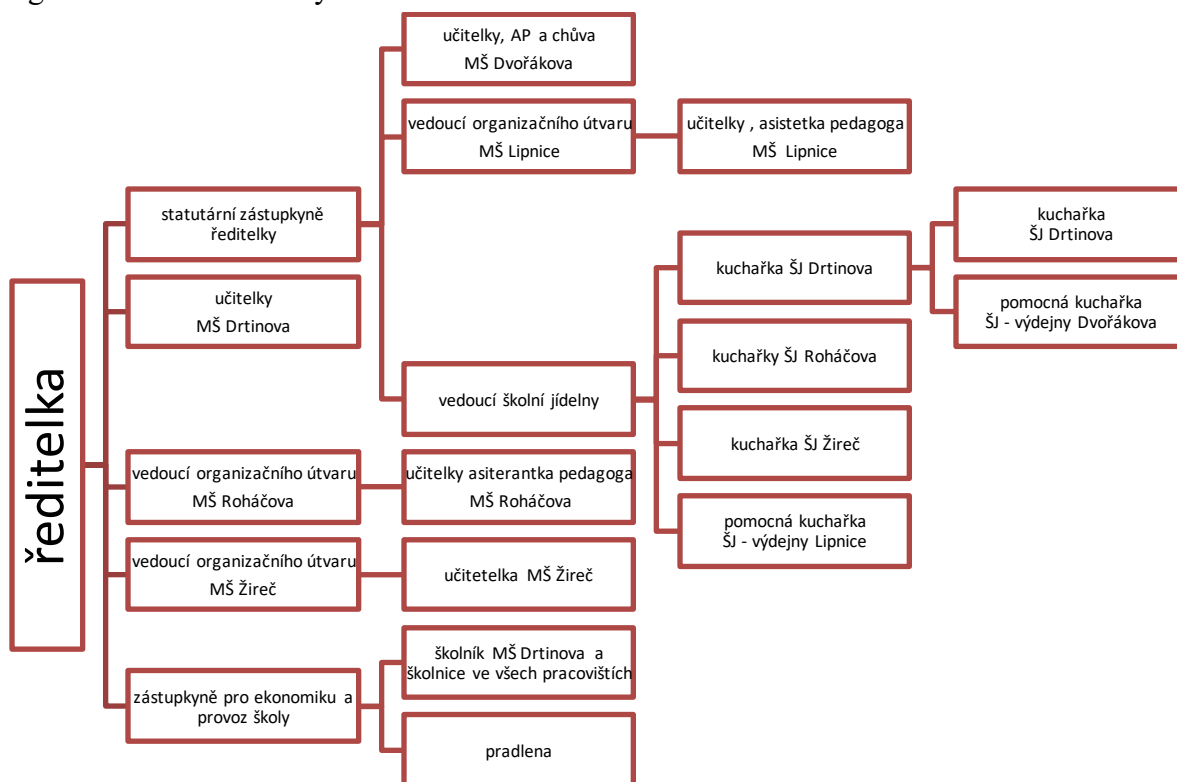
ředitelka

statutární zástupkyně ředitelky

učitelky MŠ Drtinova

vedoucí organizačního útvaru MŠ Roháčova

vedoucí organizačního útvaru MŠ Žireč

zástupkyně pro ekonomiku a provoz školy

učitelky, AP a chůva MŠ Dvořákova

vedoucí organizačního útvaru MŠ Lipnice

učitelky , asistetka pedagoga MŠ Lipnice

vedoucí školní jídelny

kuchařka ŠJ Drtinova

kuchařka ŠJ Drtinova

pomocná kuchařka ŠJ - výdejny Dvořákova

kuchařky ŠJ Roháčova

kuchařka ŠJ Žireč

pomocná kuchařka ŠJ - výdejny Lipnice

učitelky asiterantka pedagoga MŠ Roháčova

učitetelka MŠ Žireč

školník MŠ Drtinova a školnice ve všech pracovištích

pradlena